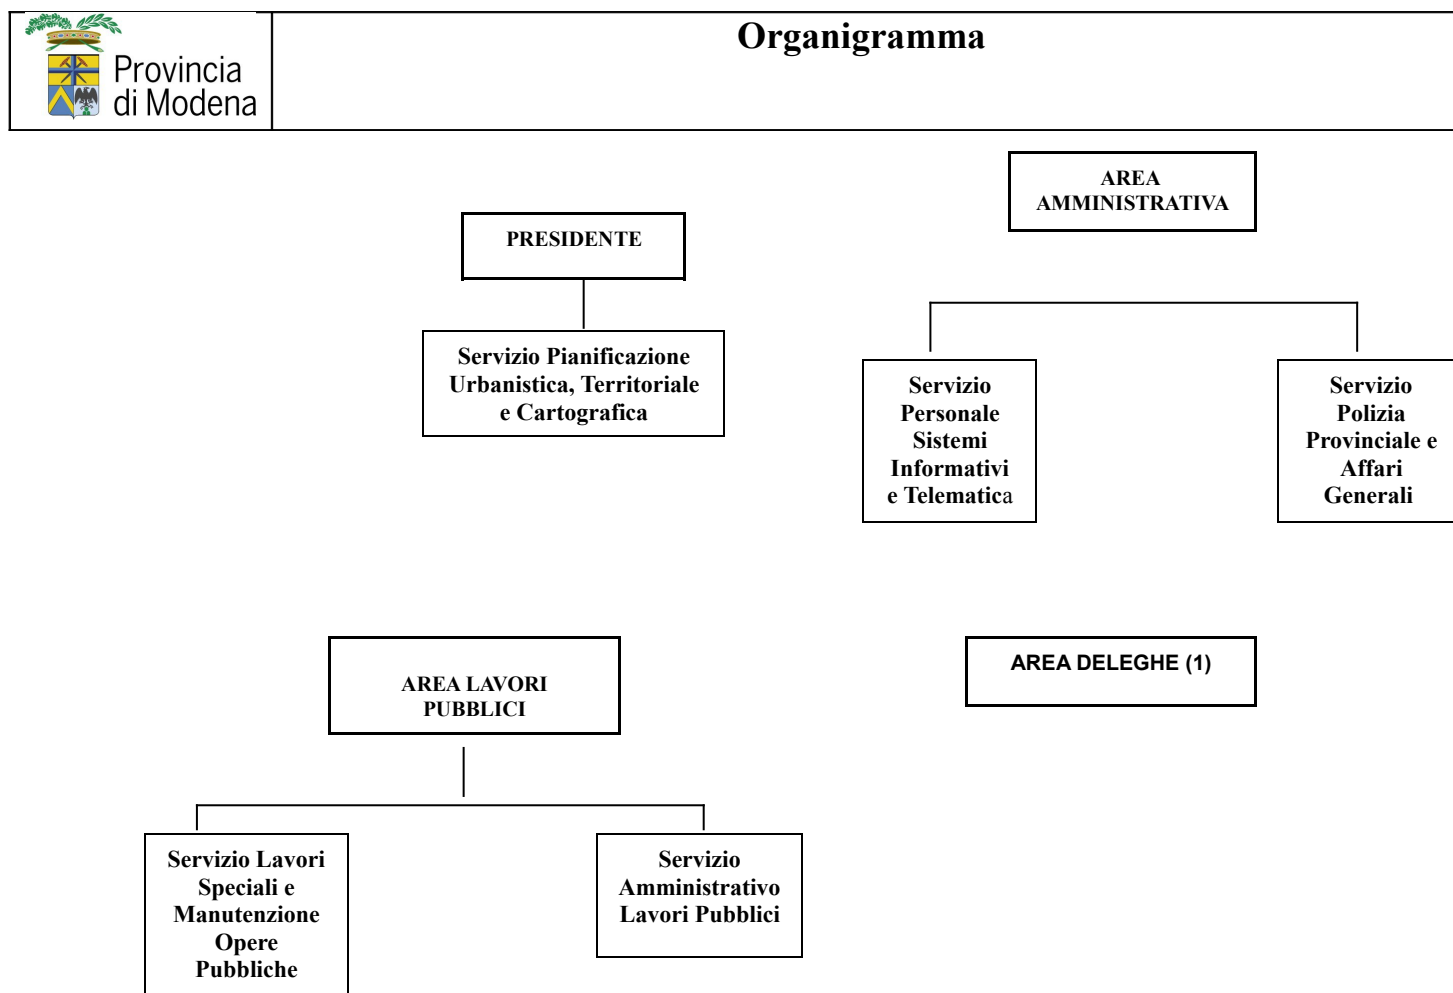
Provincia di Modena

Organigramma

AREA AMMINISTRATIVA

PRESIDENTE

Servizio Pianificazione Urbanistica, Territoriale e Cartografica

Servizio Personale Sistemi Informativi e Telematica

Servizio Polizia Provinciale e Affari Generali

AREA LAVORI PUBBLICI

AREA DELEGHE (1)

Servizio Lavori Speciali e Manutenzione Opere Pubbliche

Servizio Amministrativo Lavori Pubblici